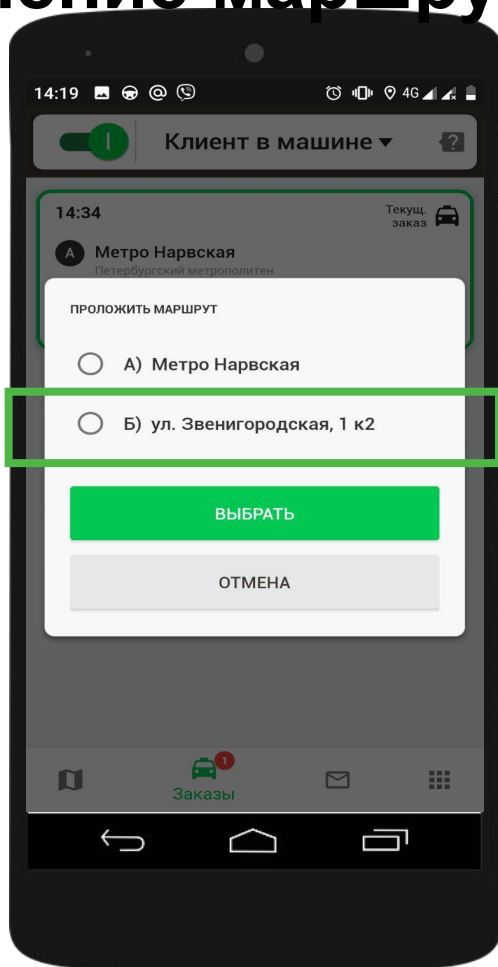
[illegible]ение маршру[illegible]

14:19 4G

Клиент в машине ▾

14:34

Текущ. заказ

A Метро Нарвская

Петербургский метрополитен

ПРОЛОЖИТЬ МАРШРУТ

А) Метро Нарвская

Б) ул. Звенигородская, 1 к2

ВЫБРАТЬ

ОТМЕНА

1

Заказы